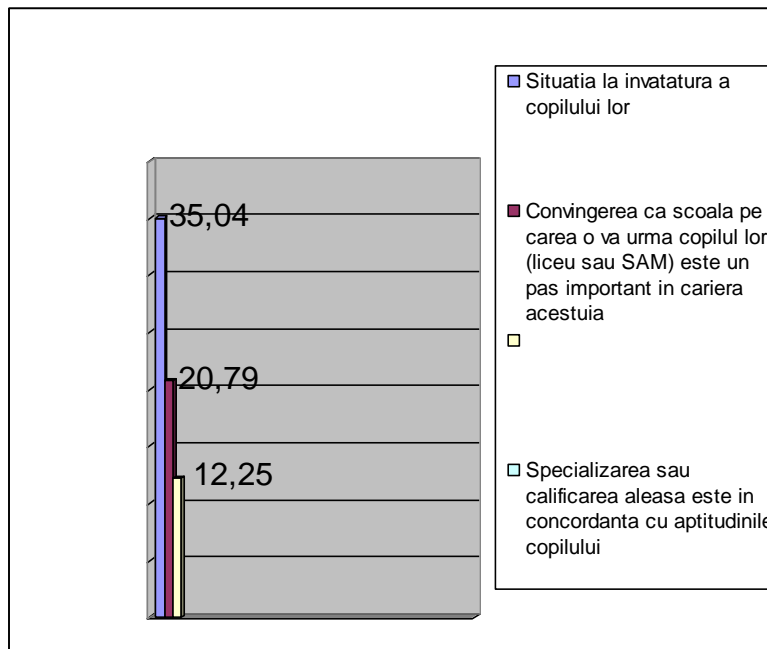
35,04

20,79

12,25

Situatia la invatatura a copilului lor

Convingerea ca scoala pe carea o va urma copilul lor (liceu sau SAM) este un pas important in cariera acestuia

Specializarea sau calificarea aleasa este in concordanta cu aptitudinile copilului